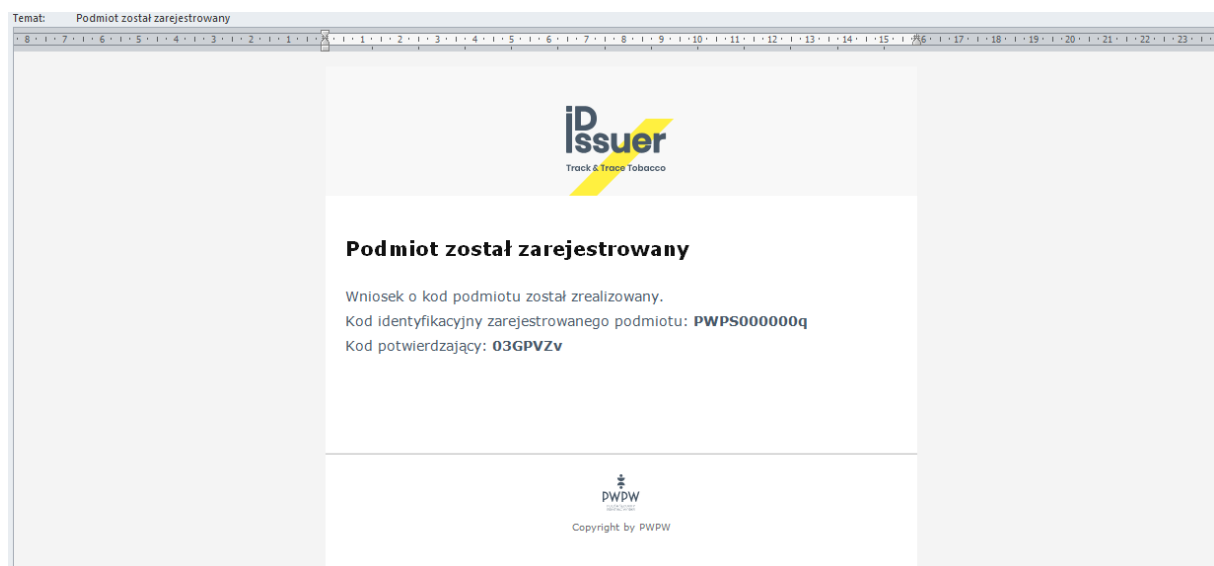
Temat: Podmiot został zarejestrowany

· 8 · · · 7 · · · 6 · · · 5 · · · 4 · · · 3 · · · 2 · · · 1 · · · · · · 1 · · · 2 · · · 3 · · · 4 · · · 5 · · · 6 · · · 7 · · · 8 · · · 9 · · · 10 · · · 11 · · · 12 · · · 13 · · · 14 · · · 15 · · · 16 · · · 17 · · · 18 · · · 19 · · · 20 · · · 21 · · · 22 · · · 23 ·

iD Issuer
Track & Trace Tobacco

Podmiot został zarejestrowany

Wniosek o kod podmiotu został zrealizowany.
Kod identyfikacyjny zarejestrowanego podmiotu: **PWPS000000q**
Kod potwierdzający: **03GPVZv**

PWPW

Copyright by PWPW